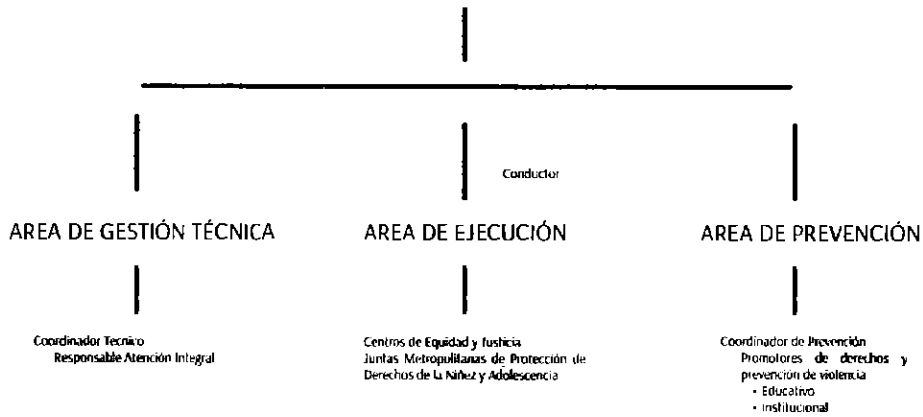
Conductor

AREA DE GESTIÓN TÉCNICA

Coordinador Tecnico
Responsable Atención Integral

AREA DE EJECUCIÓN

Centros de Equidad y Justicia
Juntas Metropolitanas de Protección de Derechos de la Niñez y Adolescencia

AREA DE PREVENCIÓN

Coordinador de Prevención
Promotores de derechos y prevención de violencia
- Educativo
- Institucional